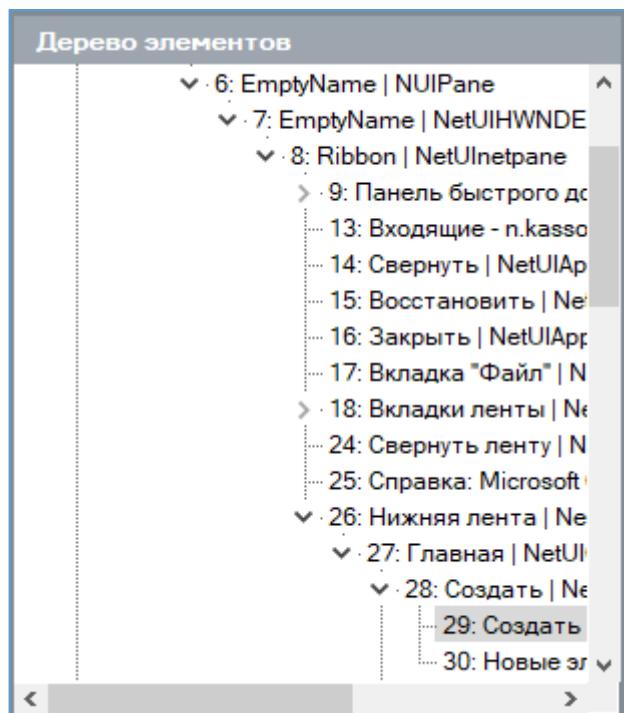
Дерево элементов

6: EmptyName | NUIPane
7: EmptyName | NetUIHWNDE
8: Ribbon | NetUInetpane
9: Панель быстрого дс
13: Входящие - n.kasso
14: Свернуть | NetUIAp
15: Восстановить | Ne
16: Закрыть | NetUIApp
17: Вкладка "Файл" | N
18: Вкладки ленты | Ne
24: Свернуть ленту | N
25: Справка: Microsoft
26: Нижняя лента | Ne
27: Главная | NetUI
28: Создать | Ne
29: Создать
30: Новые эл